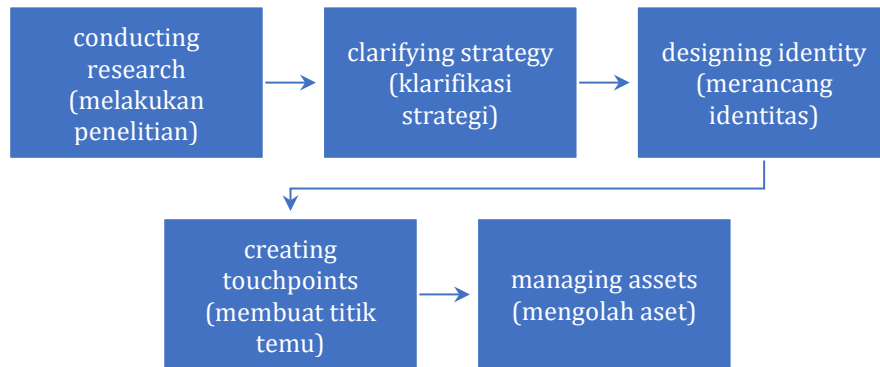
conducting research (melakukan penelitian)

clarifying strategy (klarifikasi strategi)

designing identity (merancang identitas)

creating touchpoints (membuat titik temu)

managing assets (mengolah aset)